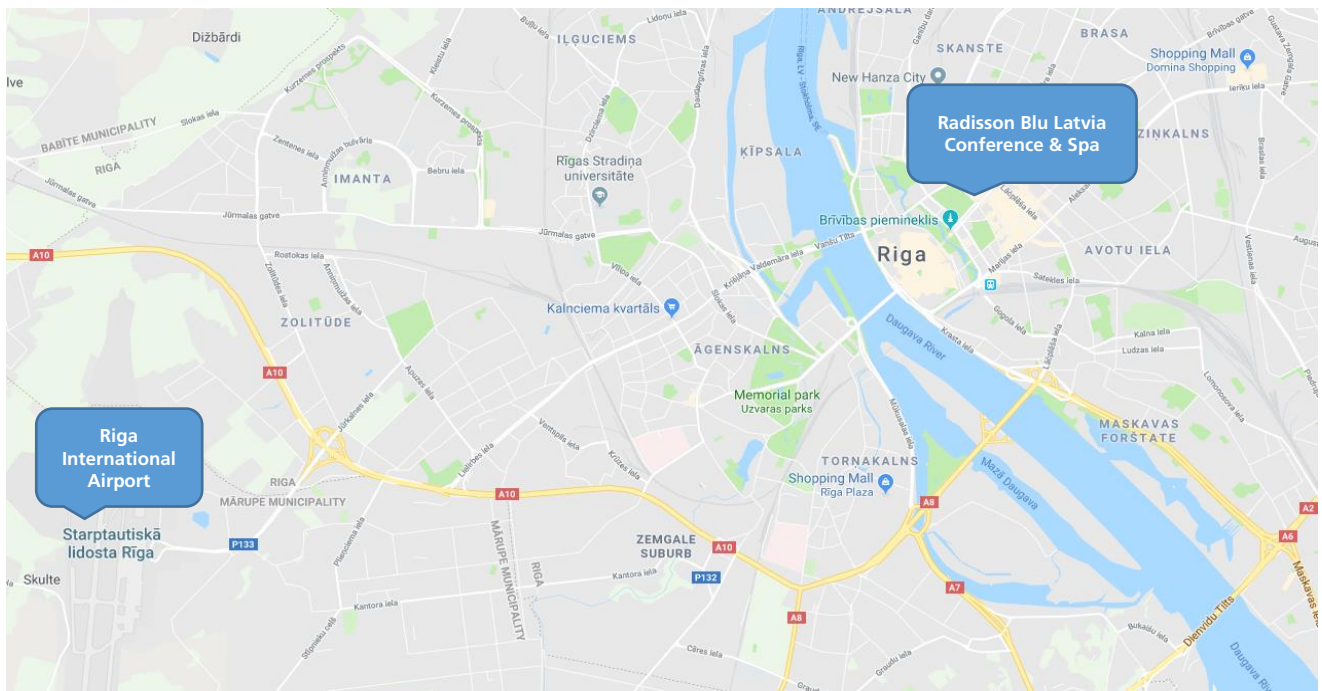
ANDREJSALA
Dižbārdi
ILĢUCIEMS
SKANSTE
BRASA
Shopping Mall
Domina Shopping
lve
New Hanza City
BABĪTE MUNICIPALITY
Radisson Blu Latvia Conference & Spa
ZIRĶALNS
RIGA
KĪPSALA
Rīgas Stradiņa universitāte
IMANTA
Jūrmalas gatve
Jūrmalas gatve
Brīvības piemineklis
A10
Riga
AVOTU IELA
Kalnciema kvartāls
ZOLITŪDE
ĀGENSKALNS
Daugava River
A10
Memorial park
Uzvaras parks
MASKAVAS FORSTATE
Riga International Airport
TORNAKALNS
Shopping Mall
Rīga Plaza
RIGA
MĀRUPE MUNICIPALITY
A10
A8
Mazā Daugava
A2
Starptautiskā lidosta Rīga
P133
ZEMGALE SUBURB
A10
A6
Skulte
MĀRUPE MUNICIPALITY
RIGA
P132
A7
A8
Dienvidu Tilts
Daugava